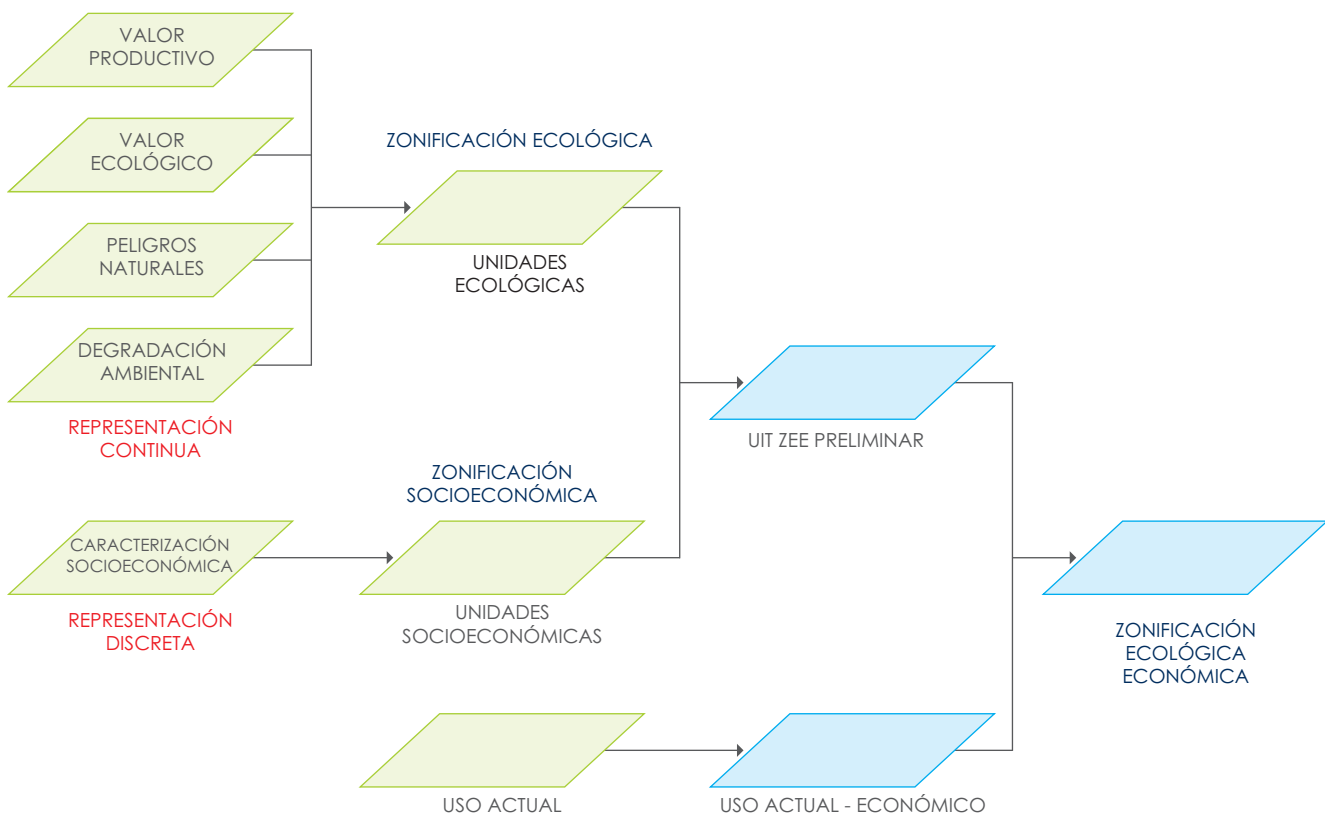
VALOR PRODUCTIVO

VALOR ECOLÓGICO

PELIGROS NATURALES

DEGRADACIÓN AMBIENTAL

REPRESENTACIÓN CONTINUA

ZONIFICACIÓN ECOLÓGICA

UNIDADES ECOLÓGICAS

UIT ZEE PRELIMINAR

ZONIFICACIÓN SOCIOECONÓMICA

CARACTERIZACIÓN SOCIOECONÓMICA

REPRESENTACIÓN DISCRETA

UNIDADES SOCIOECONÓMICAS

ZONIFICACIÓN ECOLÓGICA ECONÓMICA

USO ACTUAL

USO ACTUAL - ECONÓMICO